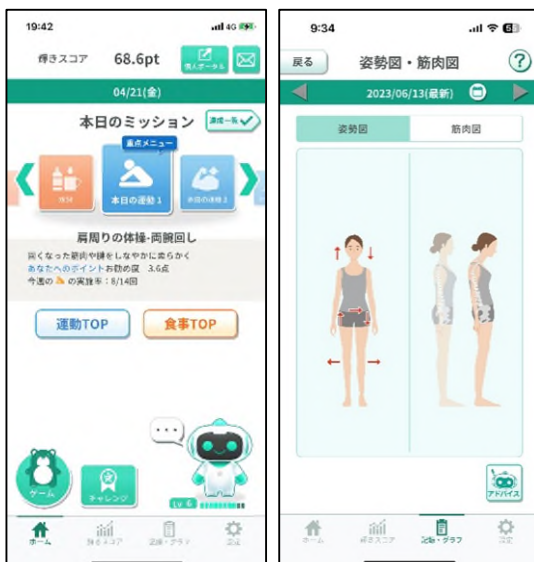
19:42
4G

輝きスコア 68.6pt
個人ポータル

04/21(金)

本日のミッション
達成一覧

重点メニュー

体重
本日の運動 1
本日の運動 2

肩周りの体操-両腕回し
固くなった筋肉や腱をしなやかに柔らかく
あなたへのポイント お勧め度 3.6点
今週の の実施率：8/14回

運動TOP
食事TOP

ゲーム
チャレンジ
Lv 6

ホーム
輝きスコア
記録・グラフ
設定

9:34

戻る
姿勢図・筋肉図
?

2023/06/13(最新)

姿勢図
筋肉図

アドバイス

ホーム
輝きスコア
記録・グラフ
設定